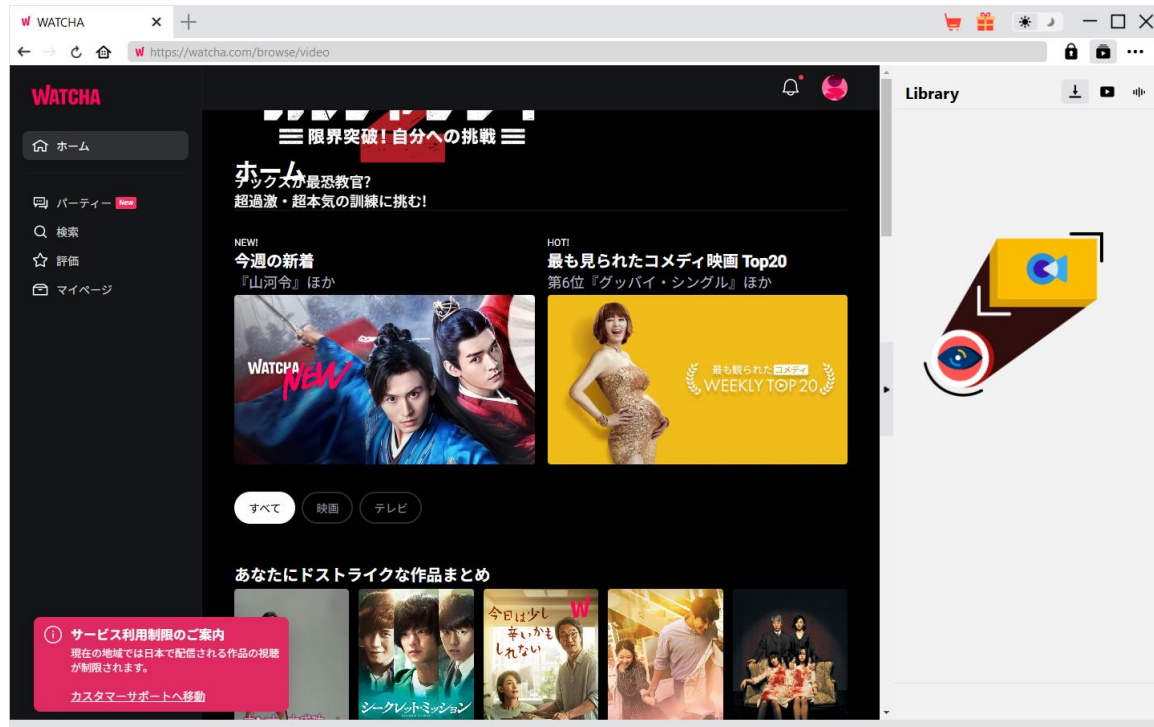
WATCHA

https://watcha.com/browse/video

Library

WATCHA

ホーム

パーティー New

検索

評価

マイページ

限界突破！自分への挑戦

ホーム

アックスが最恐教官?
超過激・超本気の訓練に挑む!

NEW!
今週の新着
『山河令』ほか

HOT!
最も見られたコメディ映画 Top20
第6位『グッバイ・シングル』ほか

WATCHA NEW

最も観られたコメディ
WEEKLY TOP 20

すべて

映画

テレビ

あなたにドストライクな作品まとめ

今日は少し幸いかもしれない

シークレット・ミッション

サービス利用制限のご案内
現在の地域では日本で配信される作品の視聴が制限されます。

カスタマーサポートへ移動